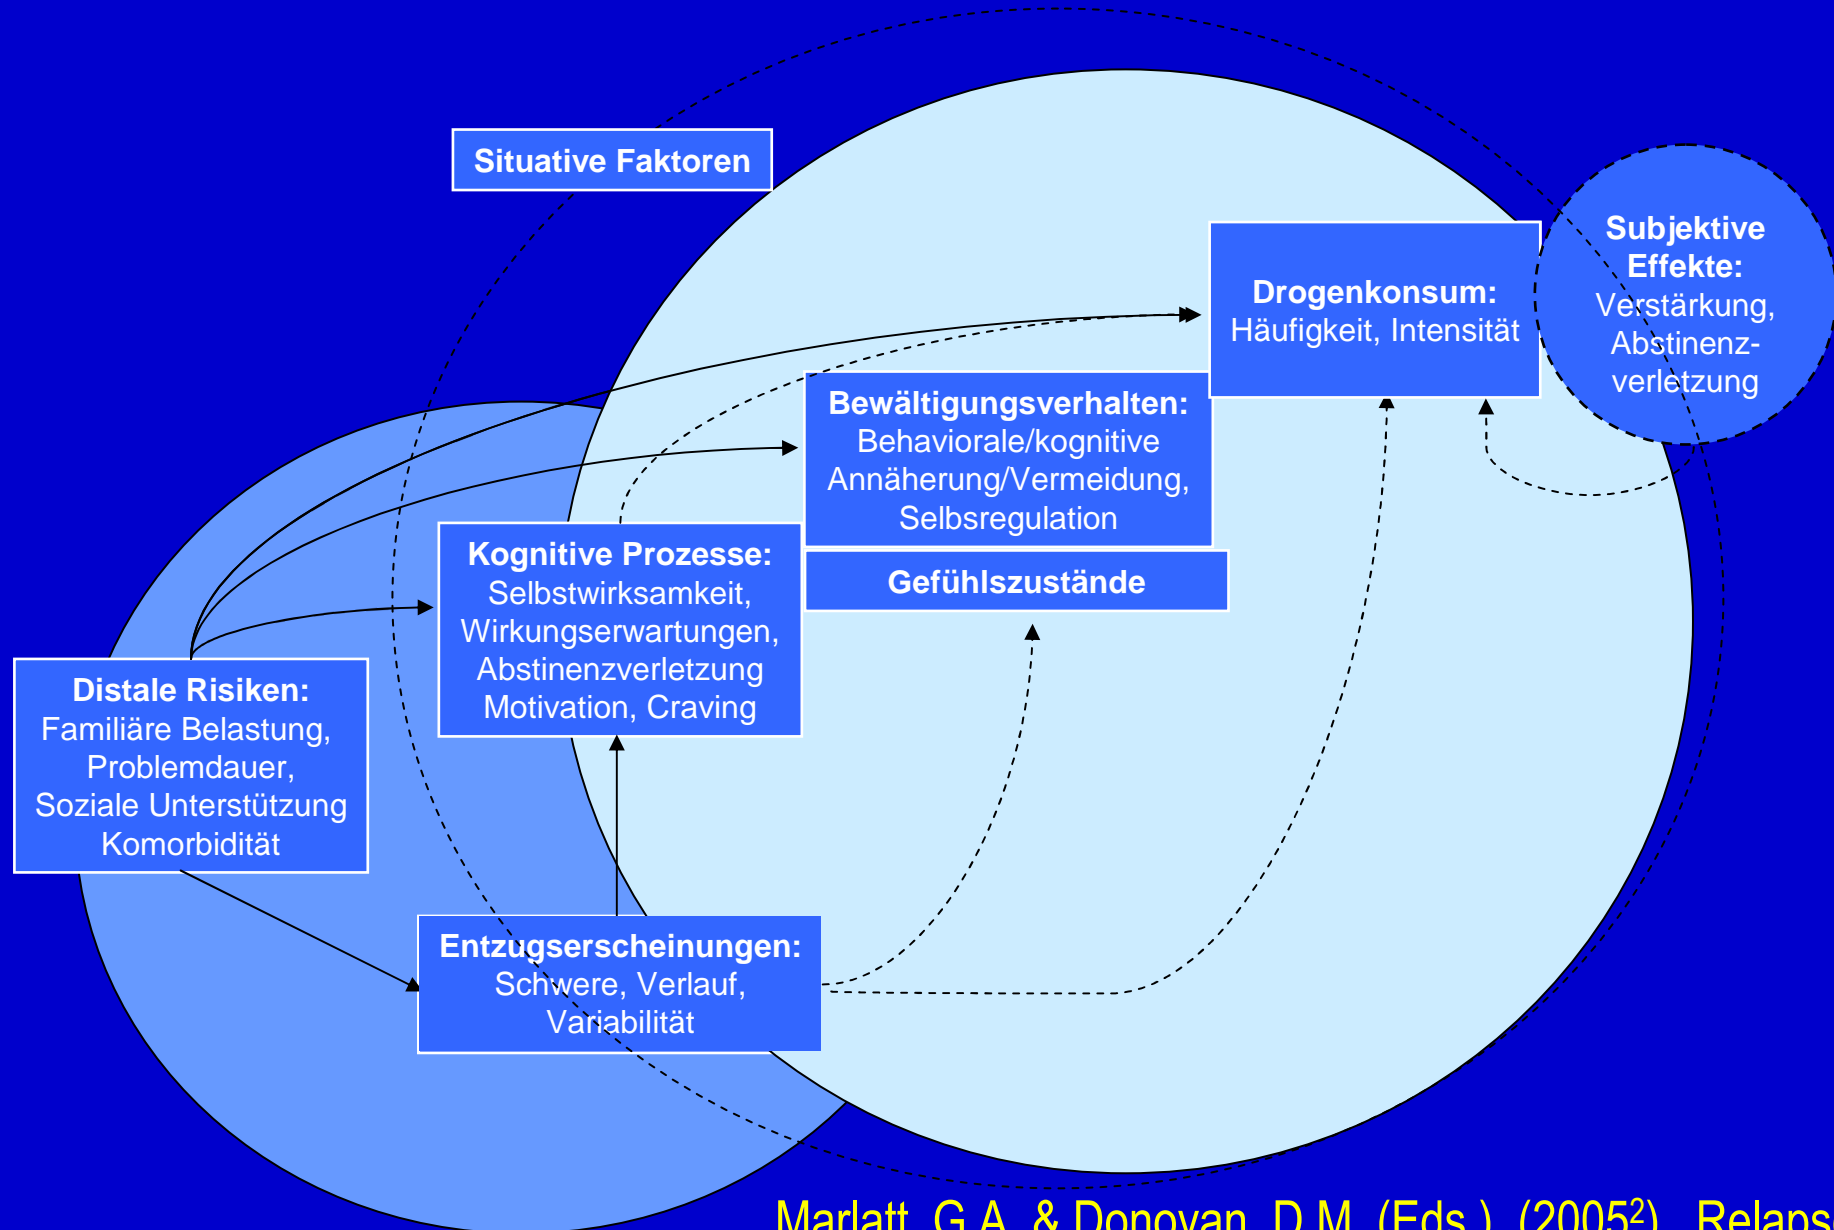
Situative Faktoren

Subjektive Effekte: Verstärkung, Abstinenzverletzung

Drogenkonsum: Häufigkeit, Intensität

Bewältigungsverhalten: Behaviorale/kognitive Annäherung/Vermeidung, Selbsregulation

Gefühlszustände

Kognitive Prozesse: Selbstwirksamkeit, Wirkungserwartungen, Abstinenzverletzung Motivation, Craving

Distale Risiken: Familiäre Belastung, Problemdauer, Soziale Unterstützung Komorbidität

Entzugserscheinungen: Schwere, Verlauf, Variabilität

Marlatt, G.A. & Donovan, D.M. (Eds.). (2005$^2$). Relaps